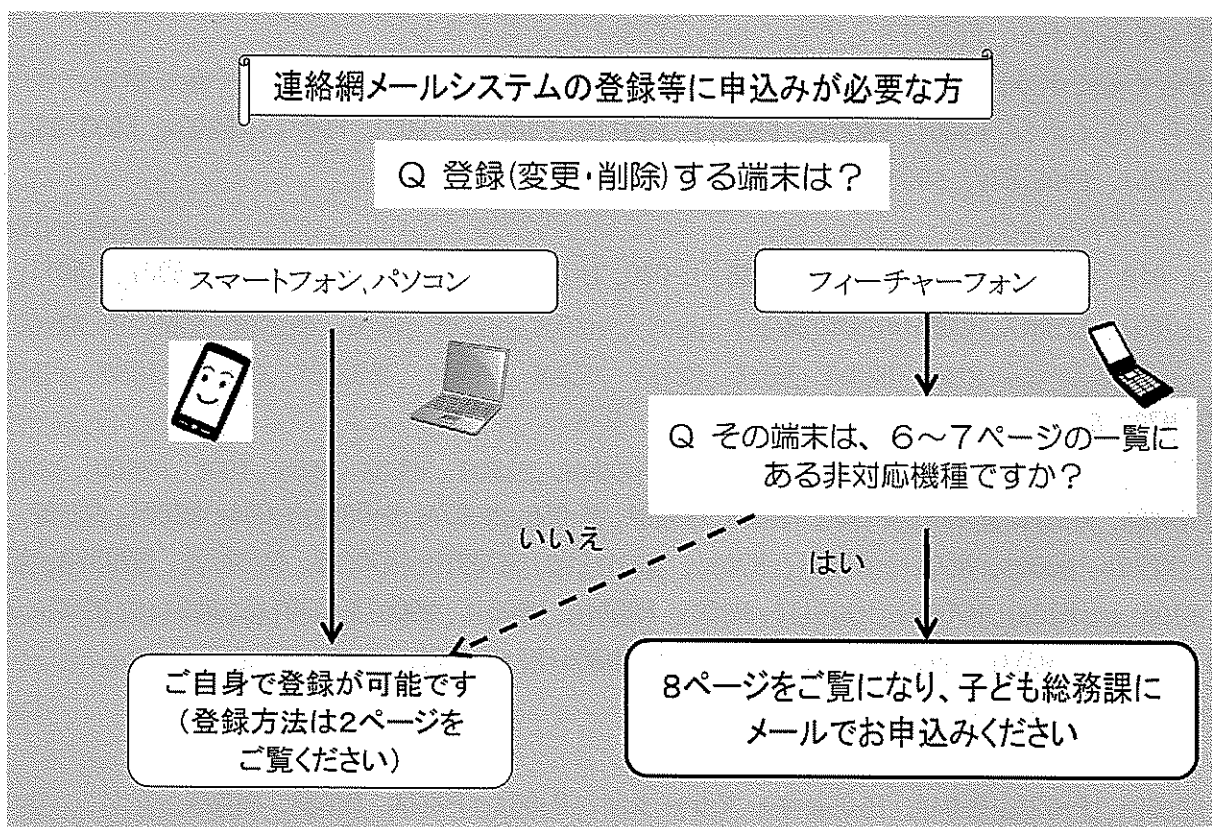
連絡網メールシステムの登録等に申込みが必要な方

Q 登録(変更・削除)する端末は？

スマートフォン,パソコン

フィーチャーフォン

Q その端末は、6～7ページの一覧にある非対応機種ですか？

いいえ

はい

ご自身で登録が可能です（登録方法は2ページをご覧ください）

8ページをご覧になり、子ども総務課にメールでお申込みください